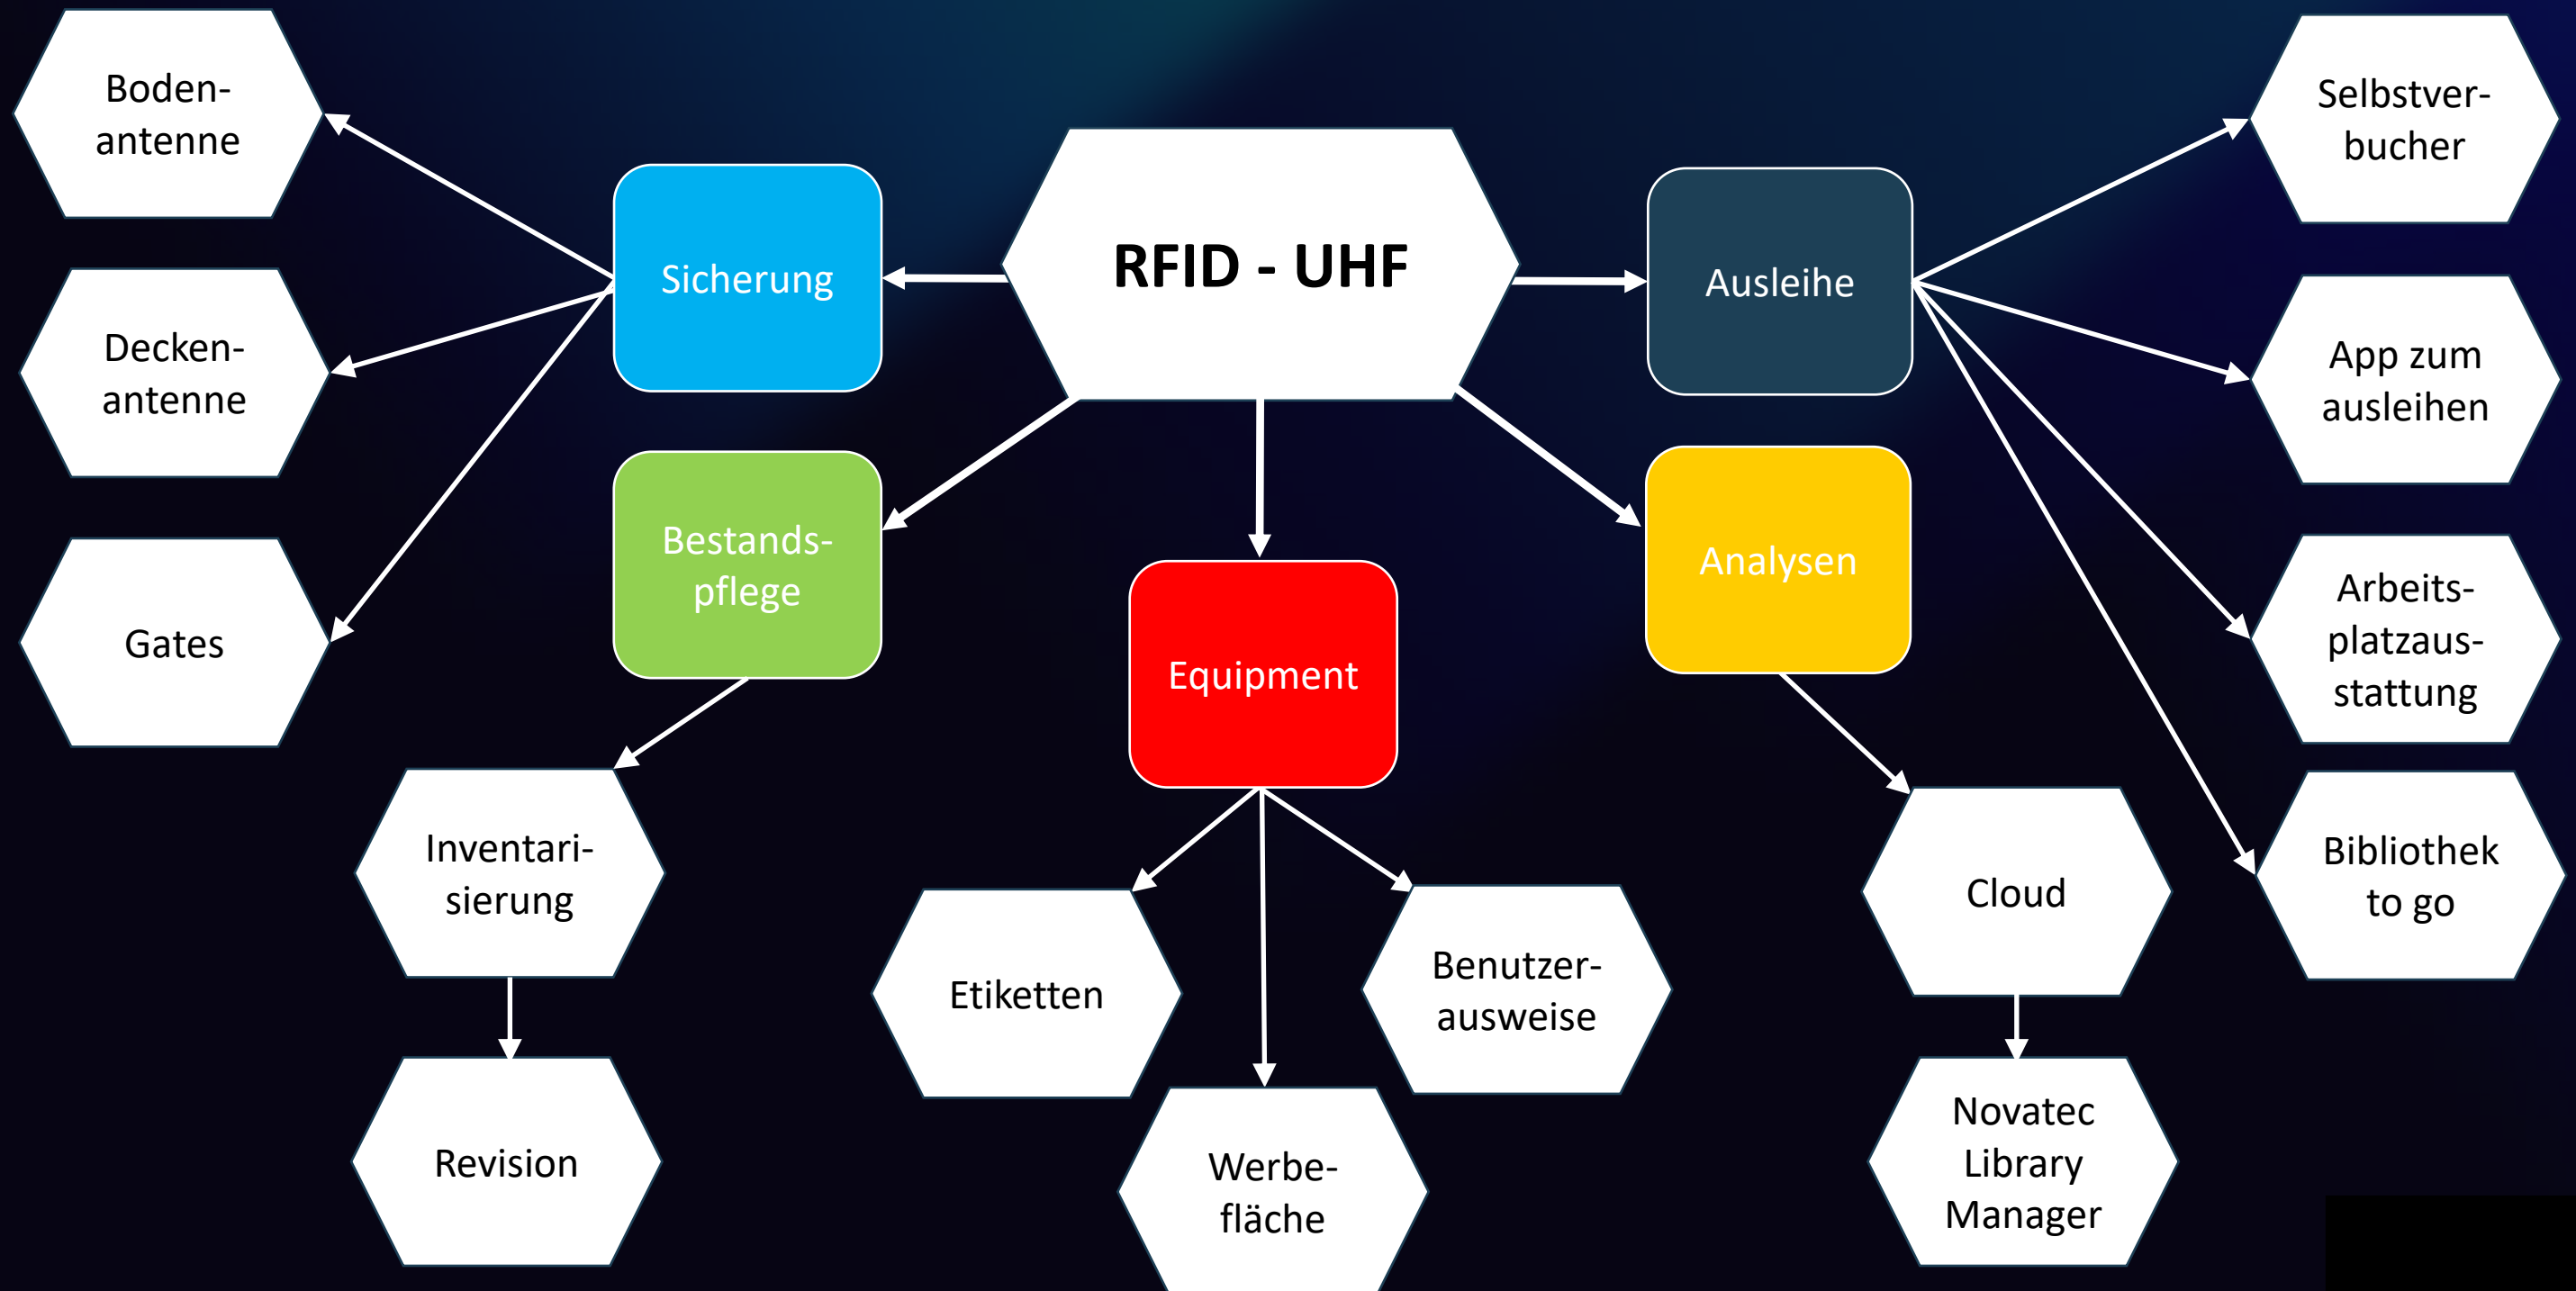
RFID - UHF

Sicherung

Bodenantenne

Deckenantenne

Gates

Bestandspflege

Inventarisierung

Revision

Equipment

Etiketten

Werbefläche

Benutzerausweise

Ausleihe

Selbstverbucher

App zum ausleihen

Arbeitsplatzausstattung

Bibliothek to go

Analysen

Cloud

Novatec Library Manager